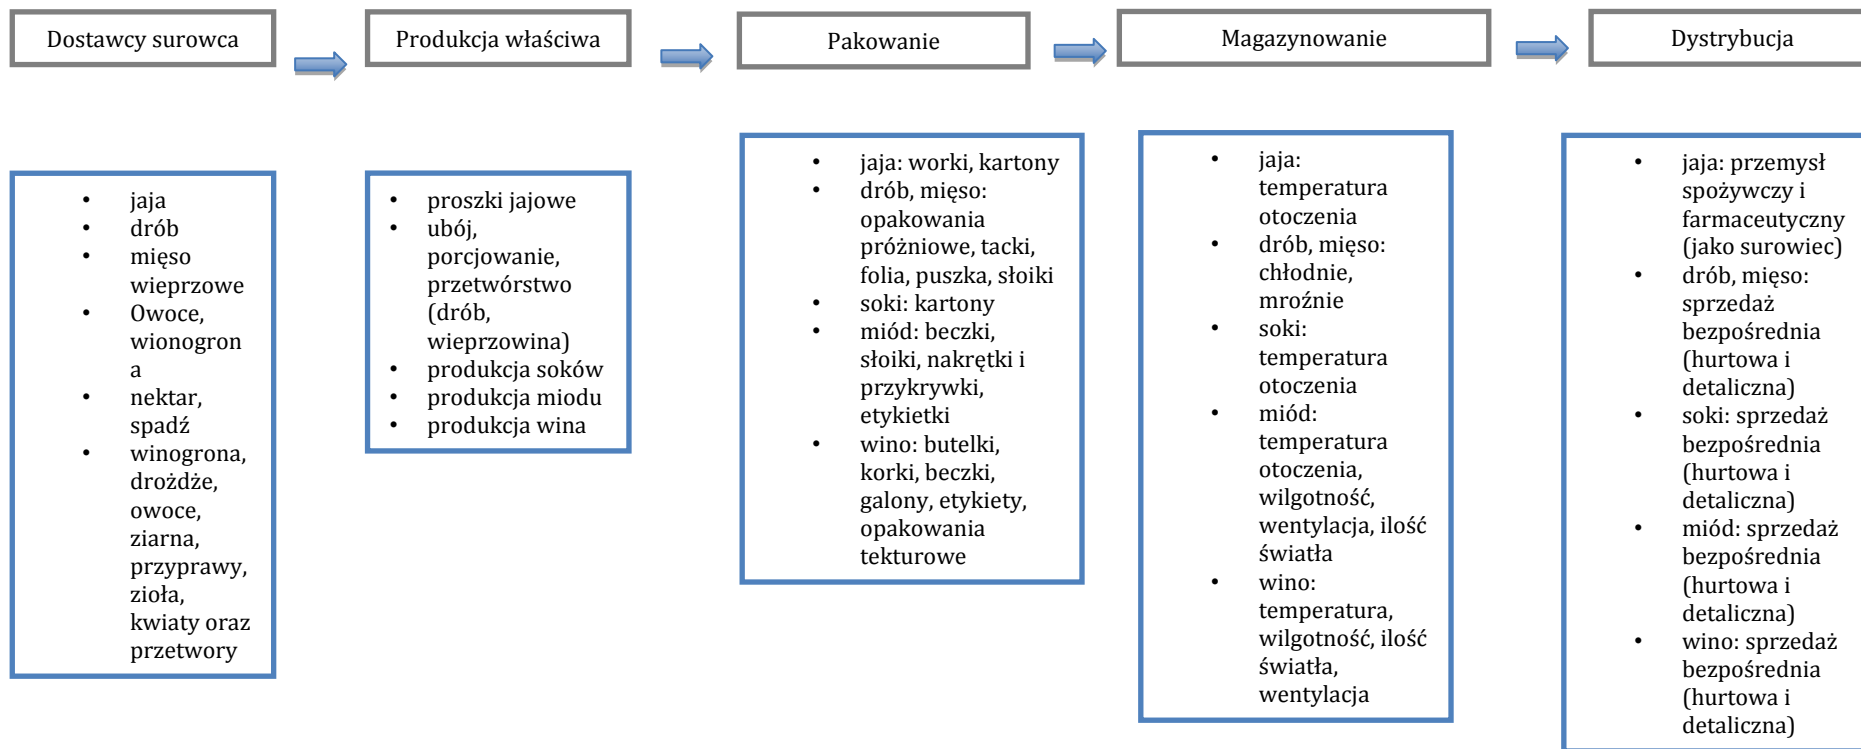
Dostawcy surowca

Produkcja właściwa

Pakowanie

Magazynowanie

Dystrybucja

- jaja
- drób
- mięso wieprzowe
- Owoce, wionogrona
- nektar, spadź
- winogrona, drożdże, owoce, ziarna, przyprawy, zioła, kwiaty oraz przetwory

- proszki jajowe
- ubój, porcjowanie, przetwórstwo (drób, wieprzowina)
- produkcja soków
- produkcja miodu
- produkcja wina

- jaja: worki, kartony
- drób, mięso: opakowania próżniowe, tacki, folia, puszka, słoiki
- soki: kartony
- miód: beczki, słoiki, nakrętki i przykrywki, etykietki
- wino: butelki, korki, beczki, galony, etykiety, opakowania tekturowe

- jaja: temperatura otoczenia
- drób, mięso: chłodnie, mroźnie
- soki: temperatura otoczenia
- miód: temperatura otoczenia, wilgotność, wentylacja, ilość światła
- wino: temperatura, wilgotność, ilość światła, wentylacja

- jaja: przemysł spożywczy i farmaceutyczny (jako surowiec)
- drób, mięso: sprzedaż bezpośrednia (hurtowa i detaliczna)
- soki: sprzedaż bezpośrednia (hurtowa i detaliczna)
- miód: sprzedaż bezpośrednia (hurtowa i detaliczna)
- wino: sprzedaż bezpośrednia (hurtowa i detaliczna)